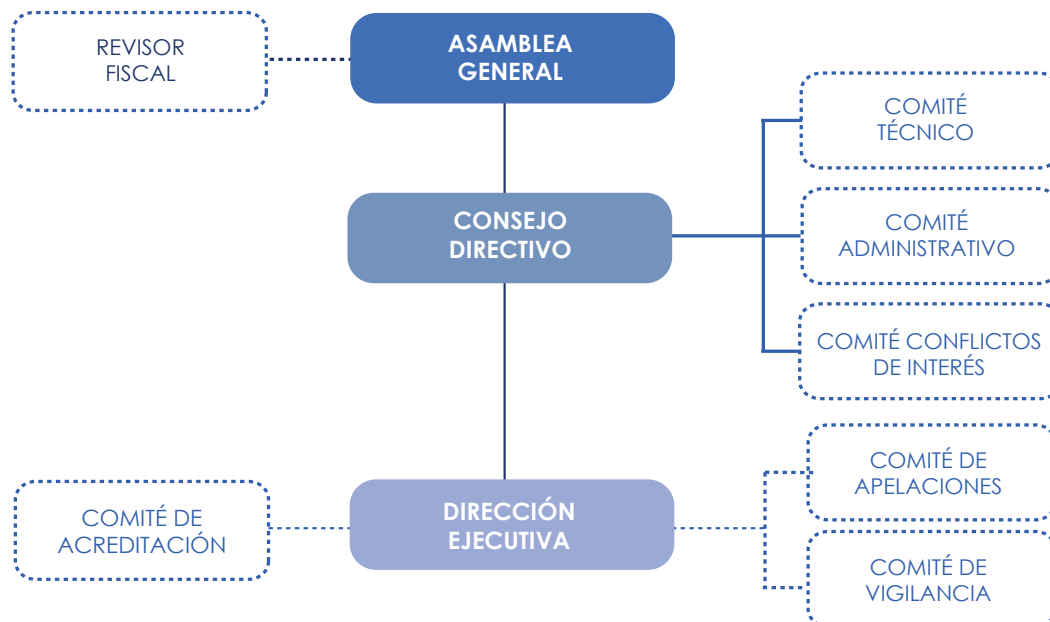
REVISOR FISCAL

ASAMBLEA GENERAL

COMITÉ TÉCNICO

CONSEJO DIRECTIVO

COMITÉ ADMINISTRATIVO

COMITÉ CONFLICTOS DE INTERÉS

COMITÉ DE APELACIONES

COMITÉ DE ACREDITACIÓN

DIRECCIÓN EJECUTIVA

COMITÉ DE VIGILANCIA